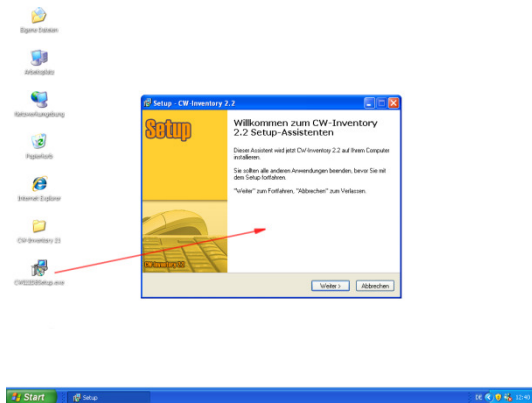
Eigene Dateien

Arbeitsplatz

Netzwerkumgebung

Papierkorb

Internet Explorer

CW-Inventory 21

CWI22Setup.exe

Setup - CW-Inventory 2.2

Setup

CW-Inventory 2.2

Willkommen zum CW-Inventory 2.2 Setup-Assistenten

Dieser Assistent wird jetzt CW-Inventory 2.2 auf Ihrem Computer installieren.

Sie sollten alle anderen Anwendungen beenden, bevor Sie mit dem Setup fortfahren.

"Weiter" zum Fortfahren, "Abbrechen" zum Verlassen.

Weiter >

Abbrechen

Start

Setup

DE

12:40